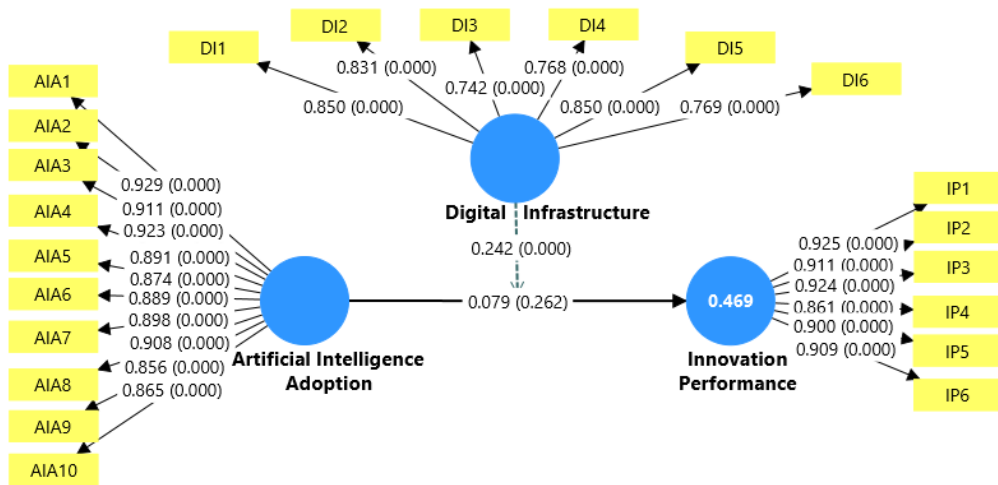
DI1
DI2
DI3
DI4
DI5
DI6
0.831 (0.000)
0.742 (0.000)
0.768 (0.000)
0.850 (0.000)
0.850 (0.000)
0.769 (0.000)
Digital Infrastructure
0.242 (0.000)

AIA1
AIA2
AIA3
AIA4
AIA5
AIA6
AIA7
AIA8
AIA9
AIA10
0.929 (0.000)
0.911 (0.000)
0.923 (0.000)
0.891 (0.000)
0.874 (0.000)
0.889 (0.000)
0.898 (0.000)
0.908 (0.000)
0.856 (0.000)
0.865 (0.000)
Artificial Intelligence Adoption

0.079 (0.262)

0.469
Innovation Performance
0.925 (0.000)
0.911 (0.000)
0.924 (0.000)
0.861 (0.000)
0.900 (0.000)
0.909 (0.000)
IP1
IP2
IP3
IP4
IP5
IP6